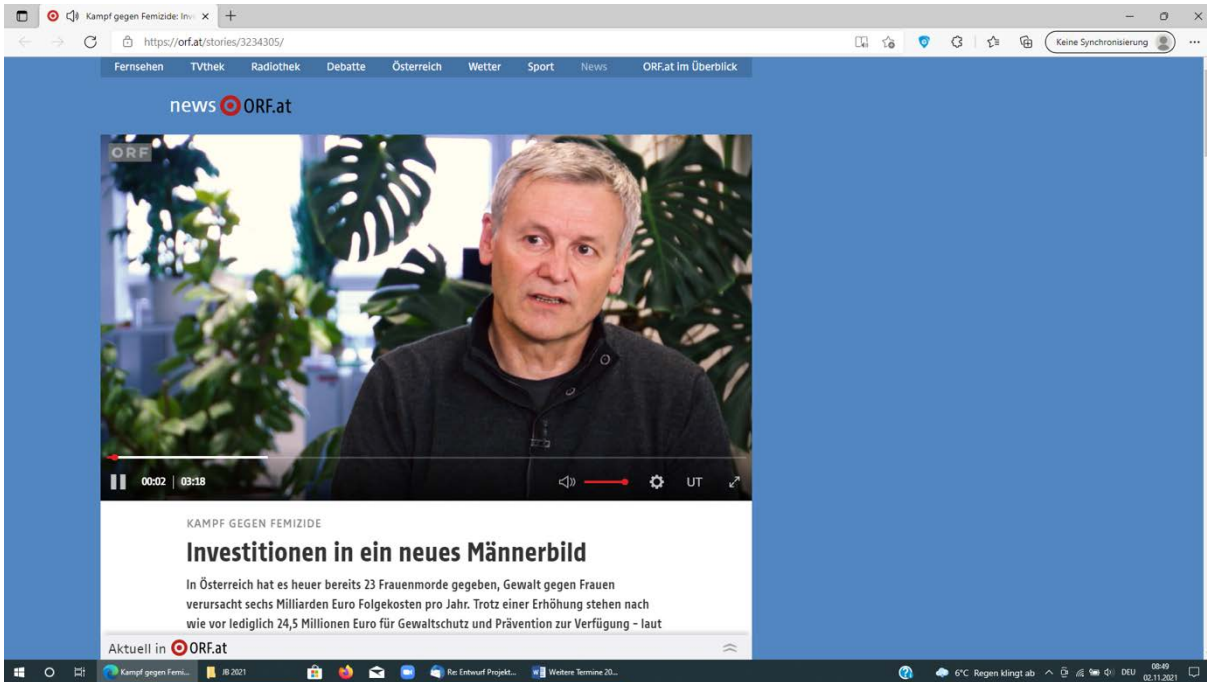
Kampf gegen Femizide: Inv ×

https://orf.at/stories/3234305/

Keine Synchronisierung

Fernsehen TVthek Radiothek Debatte Österreich Wetter Sport News ORF.at im Überblick

news ORF.at

ORF

00:02 | 03:18

UT

KAMPF GEGEN FEMIZIDE

Investitionen in ein neues Männerbild

In Österreich hat es heuer bereits 23 Frauenmorde gegeben, Gewalt gegen Frauen verursacht sechs Milliarden Euro Folgekosten pro Jahr. Trotz einer Erhöhung stehen nach wie vor lediglich 24,5 Millionen Euro für Gewaltschutz und Prävention zur Verfügung – laut

Aktuell in ORF.at

Kampf gegen Femi... JB 2021 Re: Entwurf Projekt... Weitere Termine 20...

6°C Regen klingt ab DEU 08:49 02.11.2021